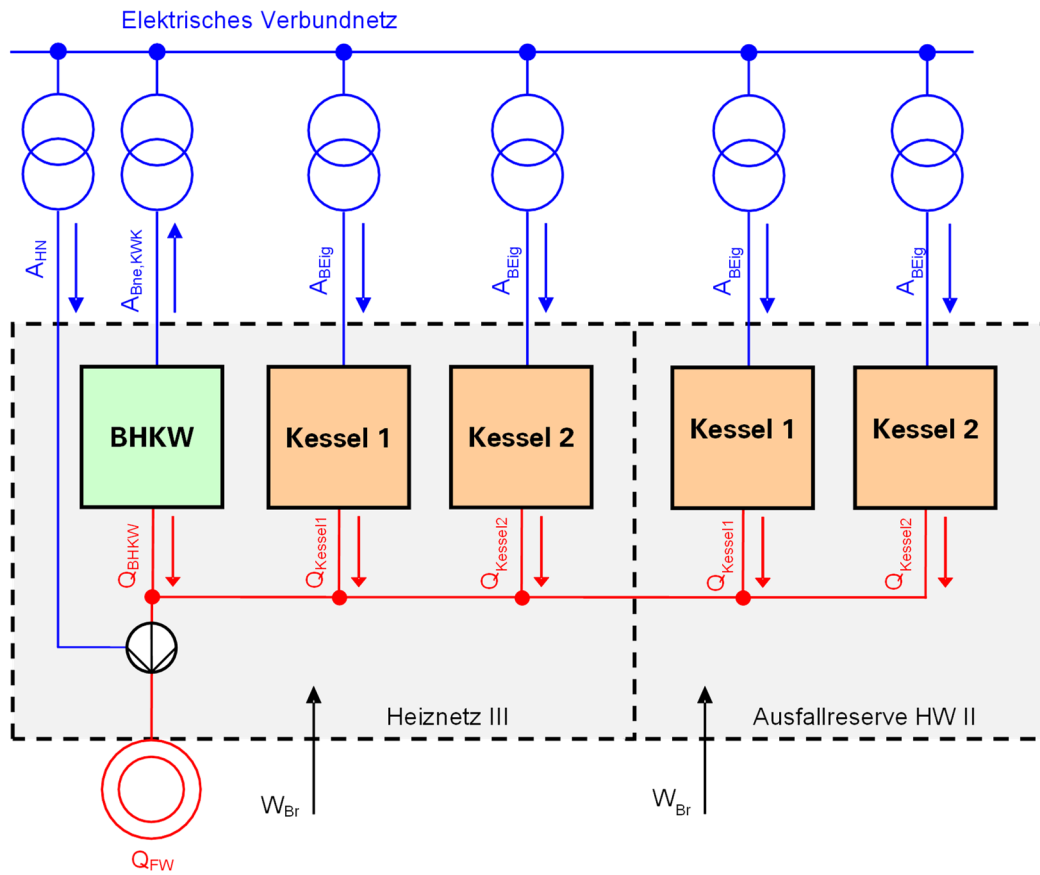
Elektrisches Verbundnetz

$A_{HN}$

$A_{Bne,KWK}$

$A_{BEig}$

$A_{BEig}$

$A_{BEig}$

$A_{BEig}$

BHKW

Kessel 1

Kessel 2

Kessel 1

Kessel 2

$Q_{BHKW}$

$Q_{Kessel1}$

$Q_{Kessel2}$

$Q_{Kessel1}$

$Q_{Kessel2}$

Heiznetz III

Ausfallreserve HW II

$W_{Br}$

$W_{Br}$

$Q_{FW}$